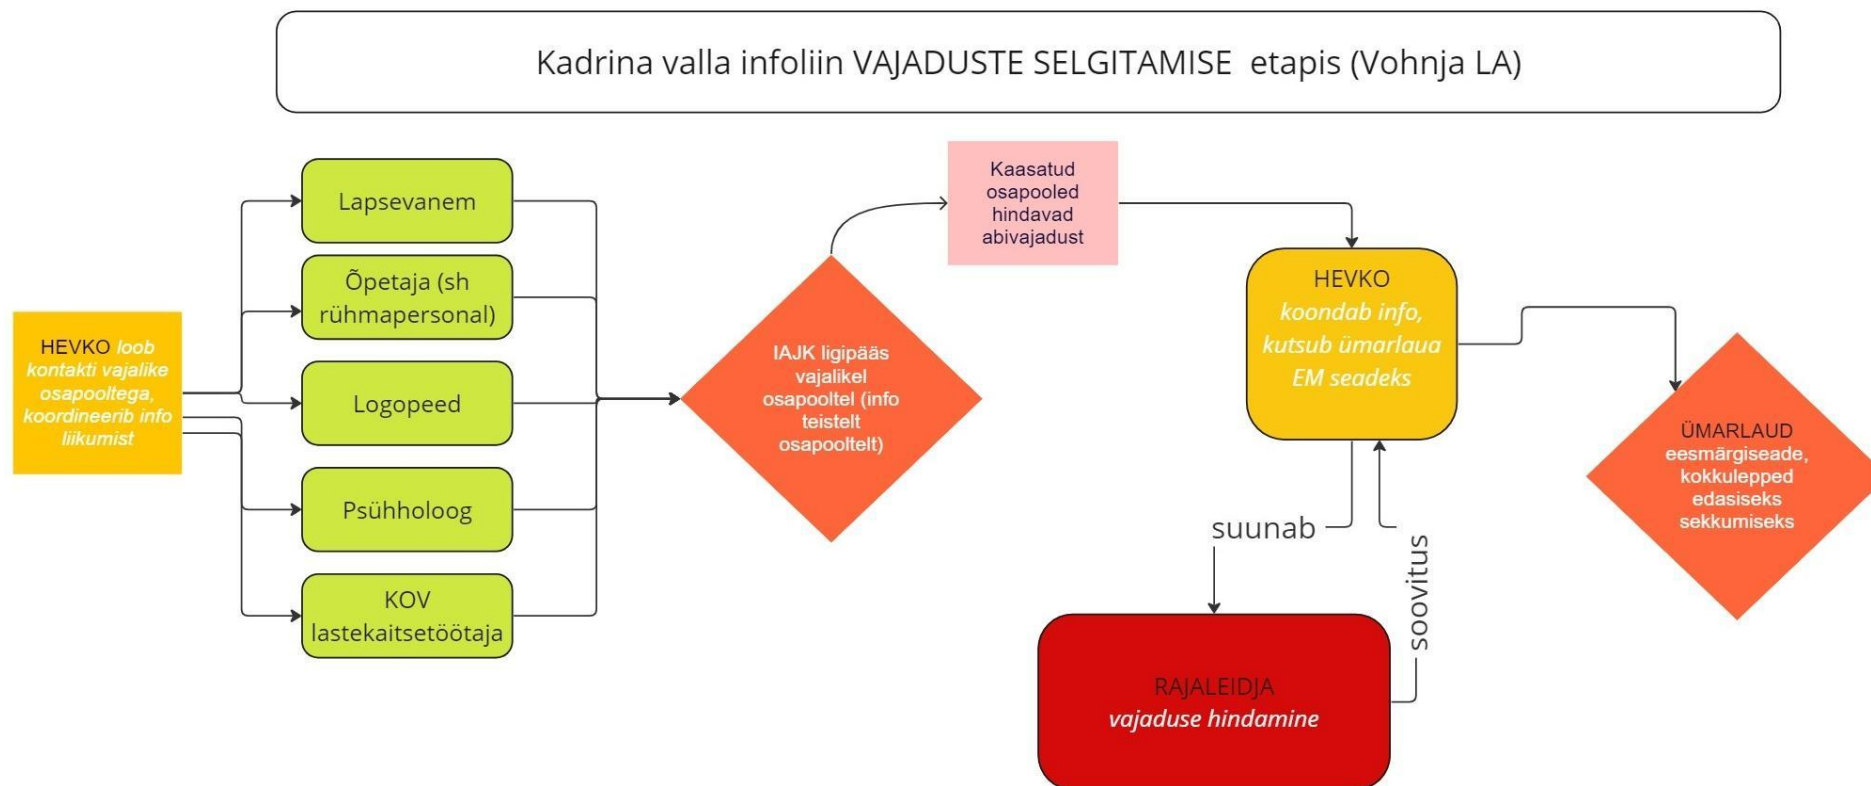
Kadrina valla infoliin VAJADUSTE SELGITAMISE etapis (Vohnja LA)

HEVKO loob kontakti vajalike osapooltega, koordineerib info liikumist

Lapsevanem

Õpetaja (sh rühmapersonal)

Logopeed

Psühholoog

KOV lastekaitsetöötaja

IAJK ligipääs vajalikel osapooltel (info teistelt osapooltelt)

Kaasatud osapooled hindavad abivajadust

HEVKO koondab info, kutsub ümarlaua EM seadeks

suunab

soovitus

RAJALEIDJA vajaduse hindamine

ÜMARLAUD eesmärgiseade, kokkulepped edasiseks sekkumiseks